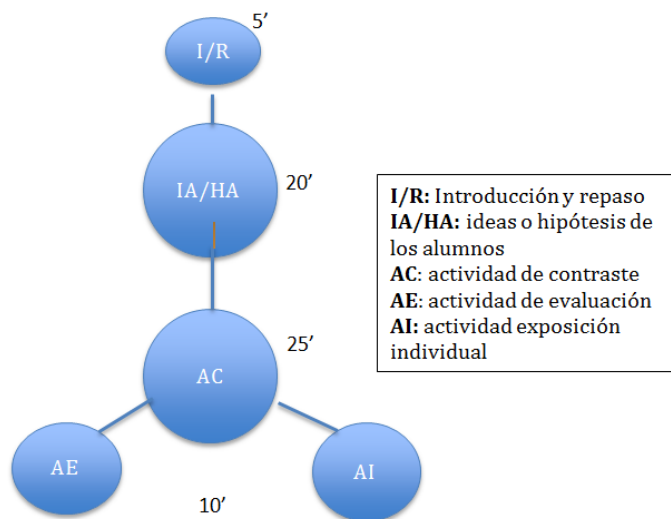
I/R 5'

IA/HA 20'

AC 25'

AE

AI

10'

**I/R:** Introducción y repaso
**IA/HA:** ideas o hipótesis de los alumnos
**AC**: actividad de contraste
**AE**: actividad de evaluación
**AI:** actividad exposición individual